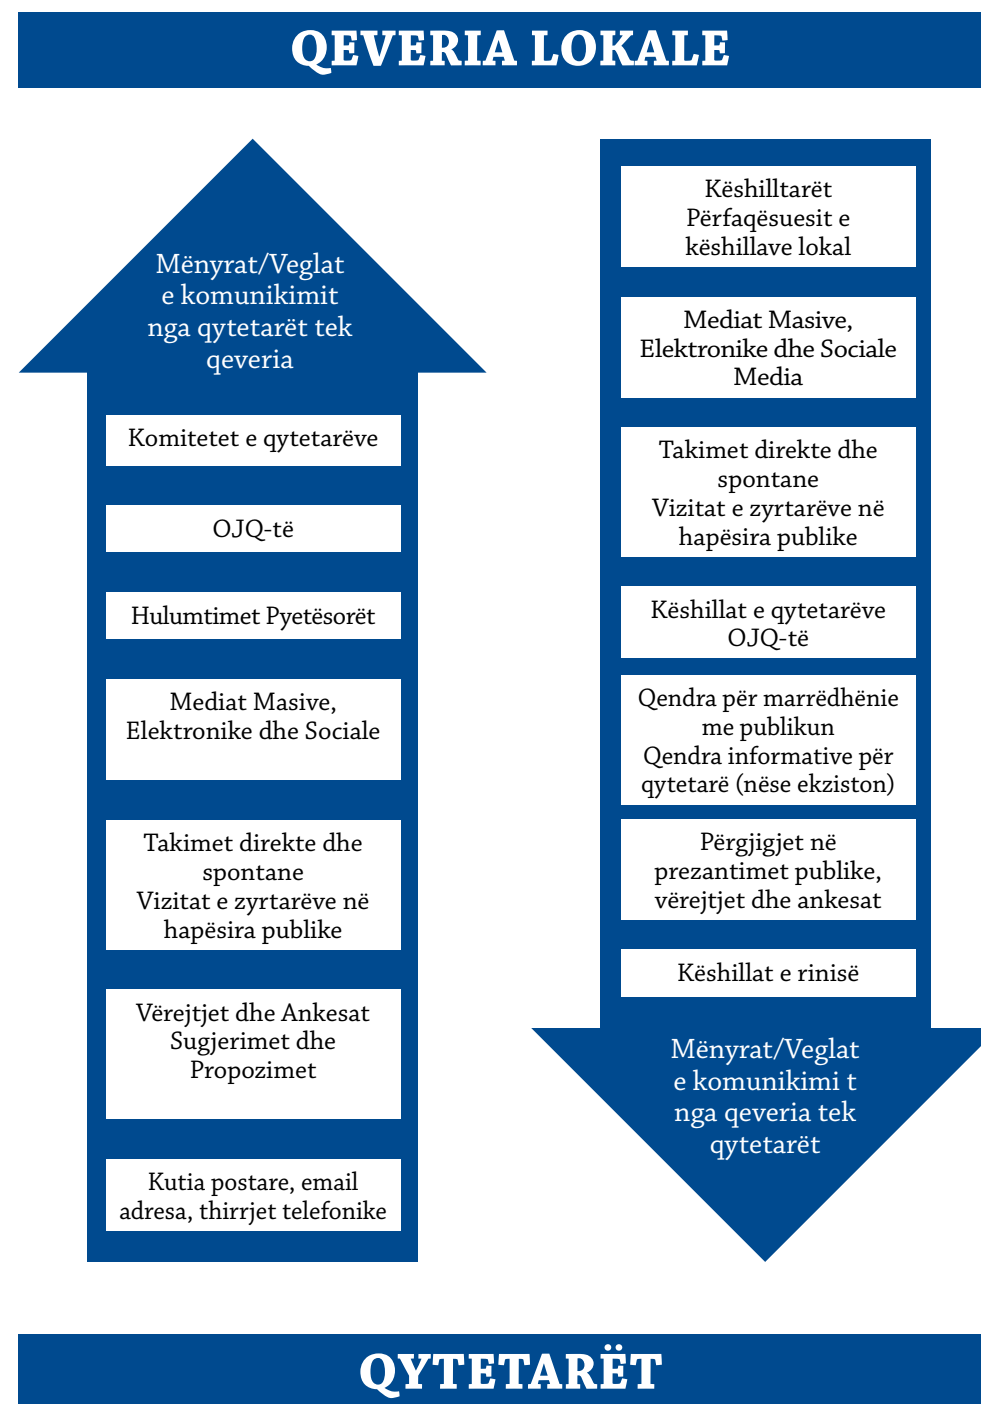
QEVERIA LOKALE

Mënyrat/Veglat e komunikimit nga qytetarët tek qeveria

Komitetet e qytetarëve

OJQ-të

Hulumtimet Pyetësorët

Mediat Masive, Elektronike dhe Sociale

Takimet direkte dhe spontane
Vizitat e zyrtarëve në hapësira publike

Vërejtjet dhe Ankesat
Sugjerimet dhe Propozimet

Kutia postare, email adresa, thirrjet telefonike

Këshilltarët
Përfaqësuesit e këshillave lokal

Mediat Masive, Elektronike dhe Sociale Media

Takimet direkte dhe spontane
Vizitat e zyrtarëve në hapësira publike

Këshillat e qytetarëve
OJQ-të

Qendra për marrëdhënie me publikun
Qendra informative për qytetarë (nëse ekziston)

Përgjigjet në prezantimet publike, vërejtjet dhe ankesat

Këshillat e rinisë

Mënyrat/Veglat e komunikimi t nga qeveria tek qytetarët

QYTETARËT